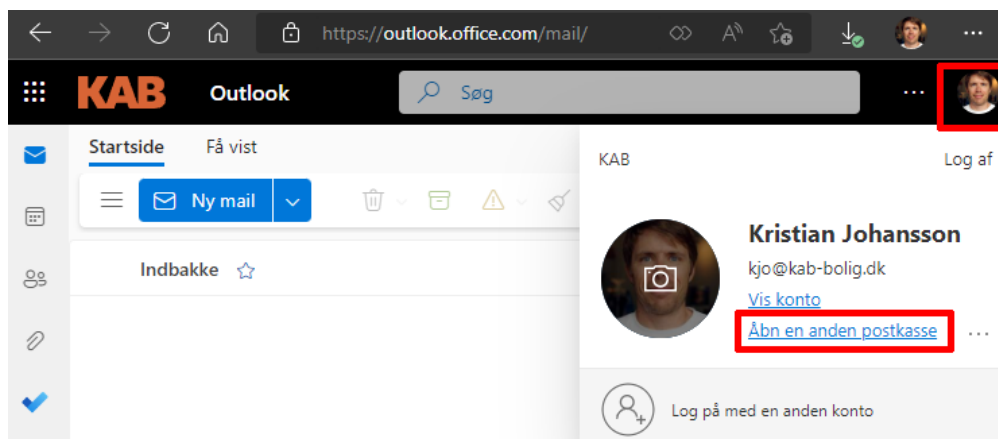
https://outlook.office.com/mail/

KAB Outlook

Søg

Startside Få vist

Ny mail

Indbakke

KAB

Log af

Kristian Johansson

kjo@kab-bolig.dk

Vis konto

Åbn en anden postkasse

Log på med en anden konto